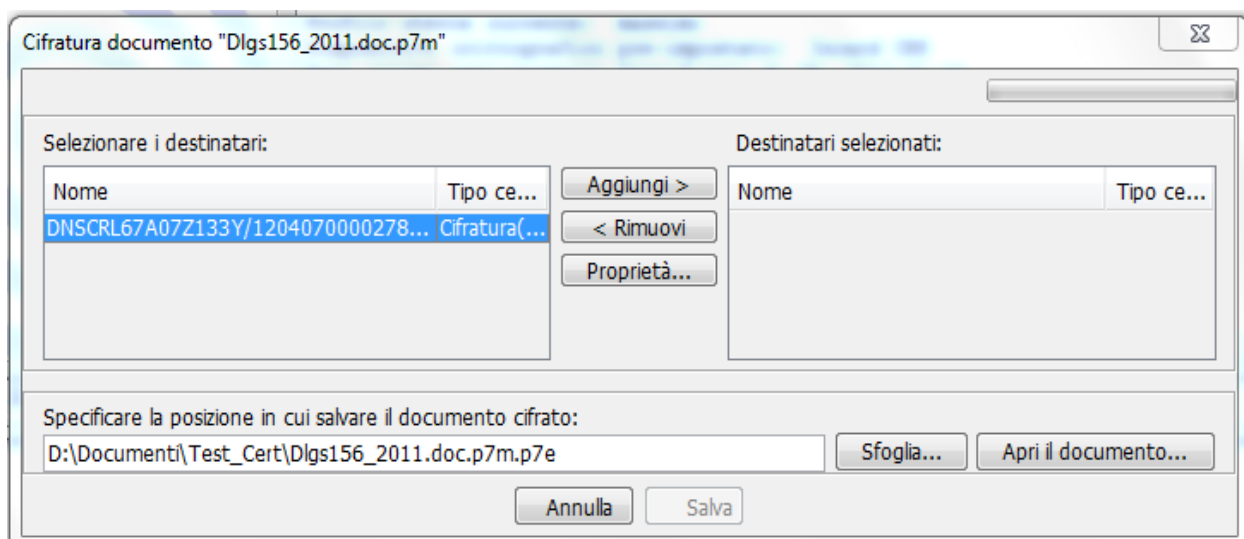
Cifratura documento "Dlgs156_2011.doc.p7m"

Selezionare i destinatari:

| Nome | Tipo ce... |
|---|---|
| DNSCRL67A07Z133Y/1204070000278... | Cifratura(... |

Aggiungi >

< Rimuovi

Proprietà...

Destinatari selezionati:

| Nome | Tipo ce... |
|---|---|

Specificare la posizione in cui salvare il documento cifrato:

D:\Documenti\Test_Cert\Dlgs156_2011.doc.p7m.p7e

Sfoglia...

Apri il documento...

Annulla

Salva